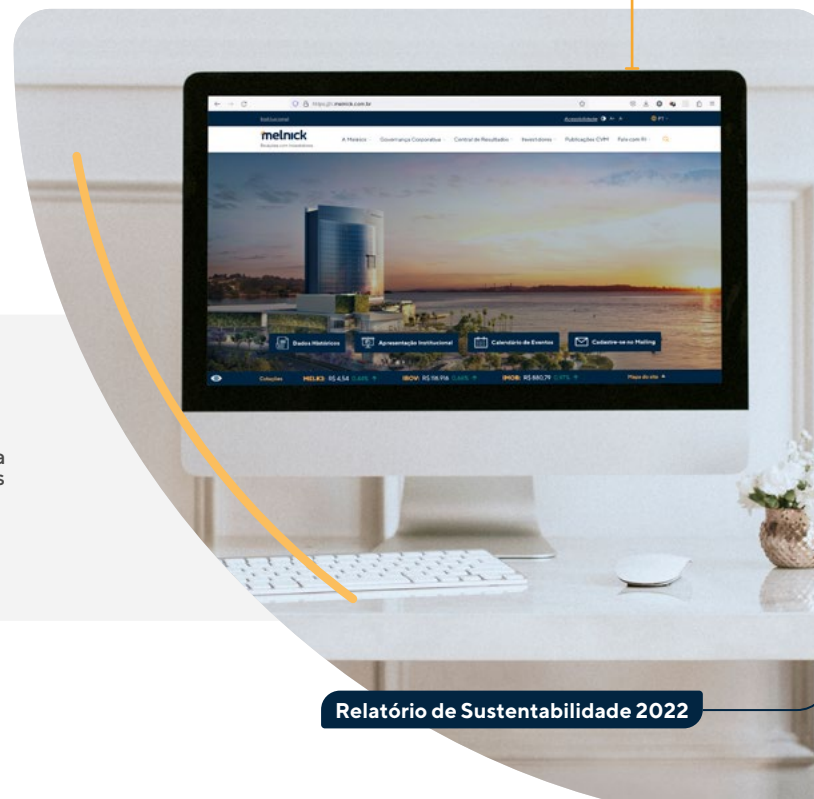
https://ri.melnick.com.br

Institucional

Acessibilidade

PT

melnick

A Melnick

Governança Corporativa

Central de Resultados

Investidores

Publicações CVM

Fale com RI

Dados Históricos

Apresentação Institucional

Calendário de Eventos

Cadastre-se no Mailing

Cotações

MELK3: R$ 4,54

IBOV: R$ 118.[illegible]

IMOB: R$ 880,79

Mapa do site

a

s

Relatório de Sustentabilidade 2022